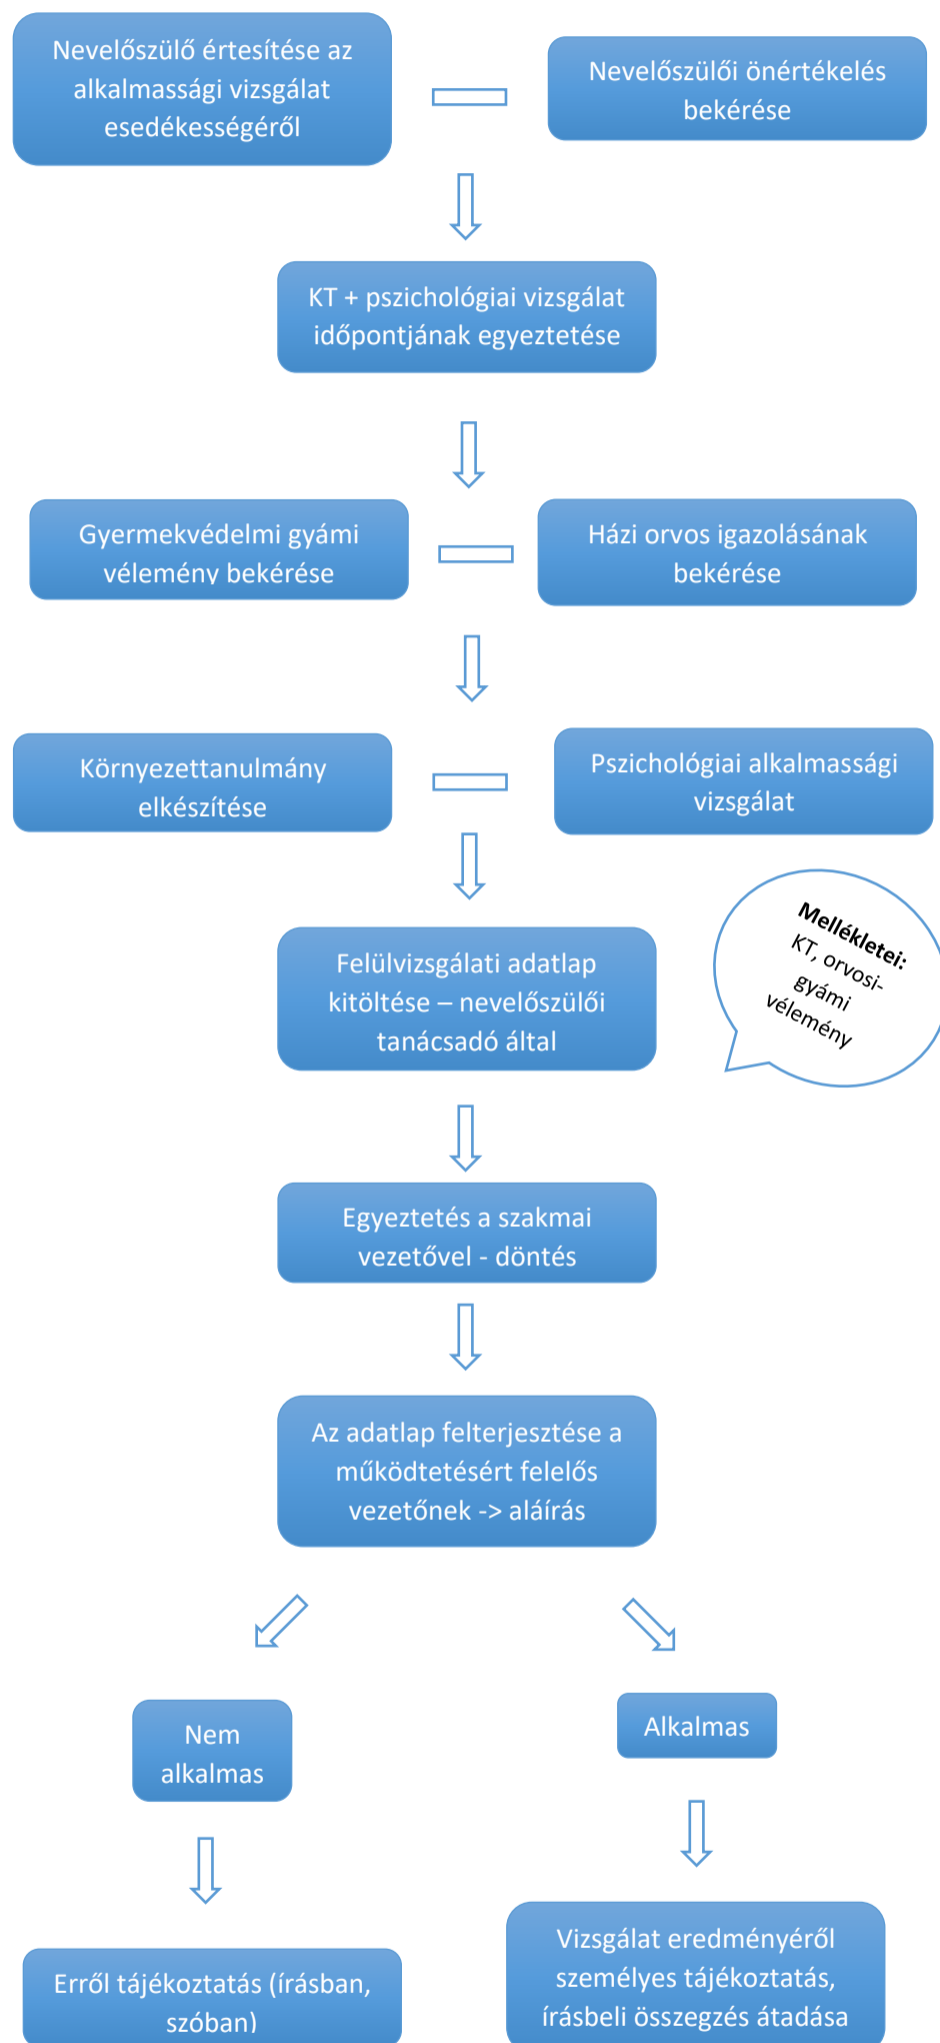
Nevelőszülő értesítése az alkalmassági vizsgálat esedékességéről

Nevelőszülői önértékelés bekérése

KT + pszichológiai vizsgálat időpontjának egyeztetése

Gyermekvédelmi gyámi vélemény bekérése

Házi orvos igazolásának bekérése

Környezettanulmány elkészítése

Pszichológiai alkalmassági vizsgálat

Felülvizsgálati adatlap kitöltése – nevelőszülői tanácsadó által

Mellékletei: KT, orvosi-gyámi vélemény

Egyeztetés a szakmai vezetővel - döntés

Az adatlap felterjesztése a működtetésért felelős vezetőnek -> aláírás

Nem alkalmas

Alkalmas

Erről tájékoztatás (írásban, szóban)

Vizsgálat eredményéről személyes tájékoztatás, írásbeli összegzés átadása